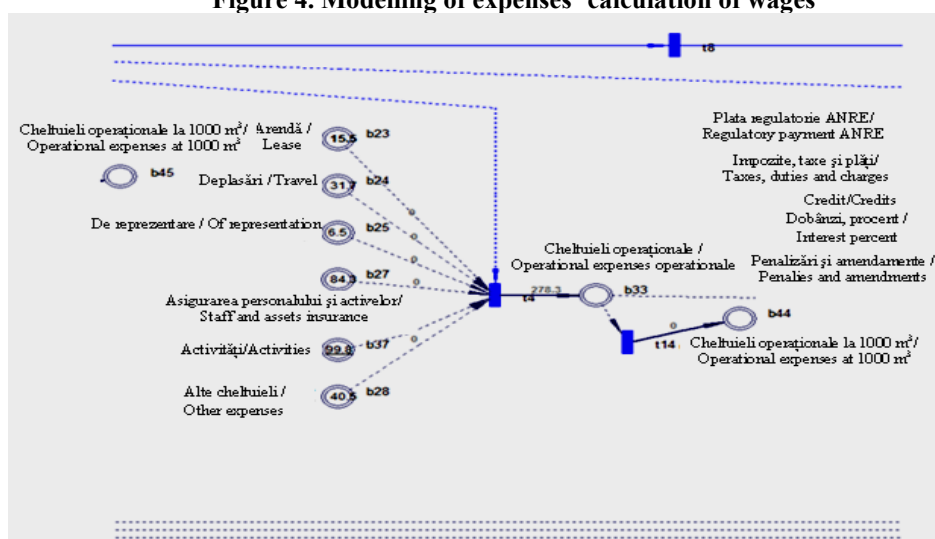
Figure 4. Modeling of expenses' calculation of wages

t8

Cheltuieli operaționale la 1000 $m^3$/ Operational expenses at 1000 $m^3$

Arendă / Lease

15.5

b23

b45

Deplasări / Travel

31.7

b24

De reprezentare / Of representation

6.5

b25

84.3

b27

Asigurarea personalului și activelor/ Staff and assets insurance

Activități/Activities

29.8

b37

Alte cheltuieli / Other expenses

40.5

b28

t4

278.3

Cheltuieli operaționale / Operational expenses operationale

b33

0

0

0

0

0

0

0

t14

b44

Cheltuieli operaționale la 1000 $m^3$/ Operational expenses at 1000 $m^3$

Plata regulatorie ANRE/ Regulatory payment ANRE

Impozite, taxe și plăți/ Taxes, duties and charges

Credit/Credits

Dobânzi, procent / Interest percent

Penalizări și amendamente / Penalies and amendments